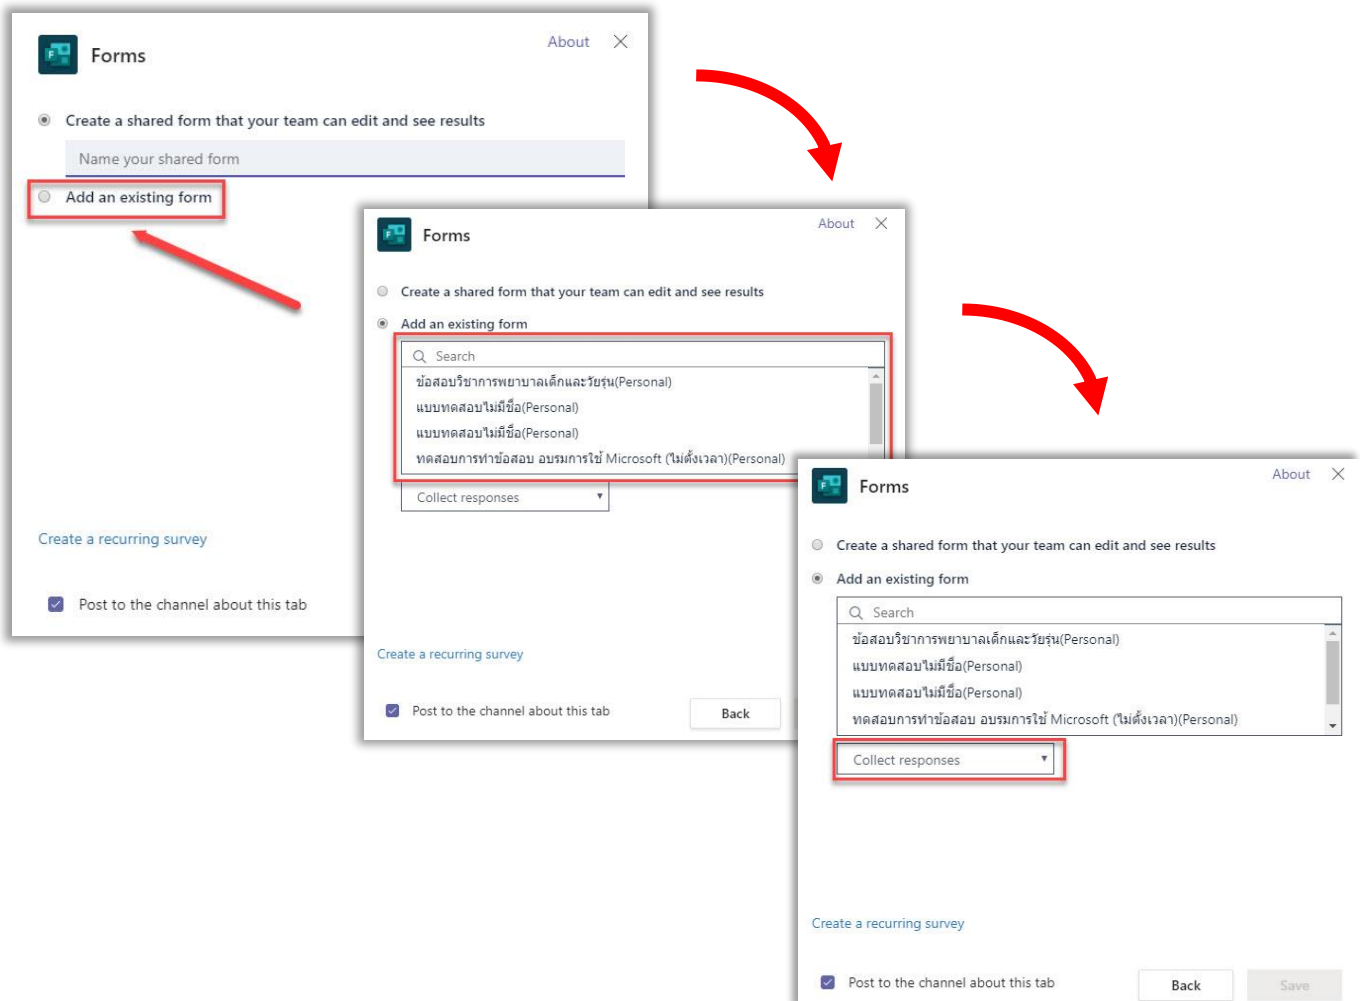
Forms

About

Create a shared form that your team can edit and see results

Name your shared form

Add an existing form

Create a recurring survey

Post to the channel about this tab

Forms

About

Create a shared form that your team can edit and see results

Add an existing form

Search

ข้อสอบวิชาการพยาบาลเด็กและวัยรุ่น(Personal)

แบบทดสอบไม่มีชื่อ(Personal)

แบบทดสอบไม่มีชื่อ(Personal)

ทดสอบการทำข้อสอบ อบรมการใช้ Microsoft (ไม่ตั้งเวลา)(Personal)

Collect responses

Create a recurring survey

Post to the channel about this tab

Back

Forms

About

Create a shared form that your team can edit and see results

Add an existing form

Search

ข้อสอบวิชาการพยาบาลเด็กและวัยรุ่น(Personal)

แบบทดสอบไม่มีชื่อ(Personal)

แบบทดสอบไม่มีชื่อ(Personal)

ทดสอบการทำข้อสอบ อบรมการใช้ Microsoft (ไม่ตั้งเวลา)(Personal)

Collect responses

Create a recurring survey

Post to the channel about this tab

Back

Save